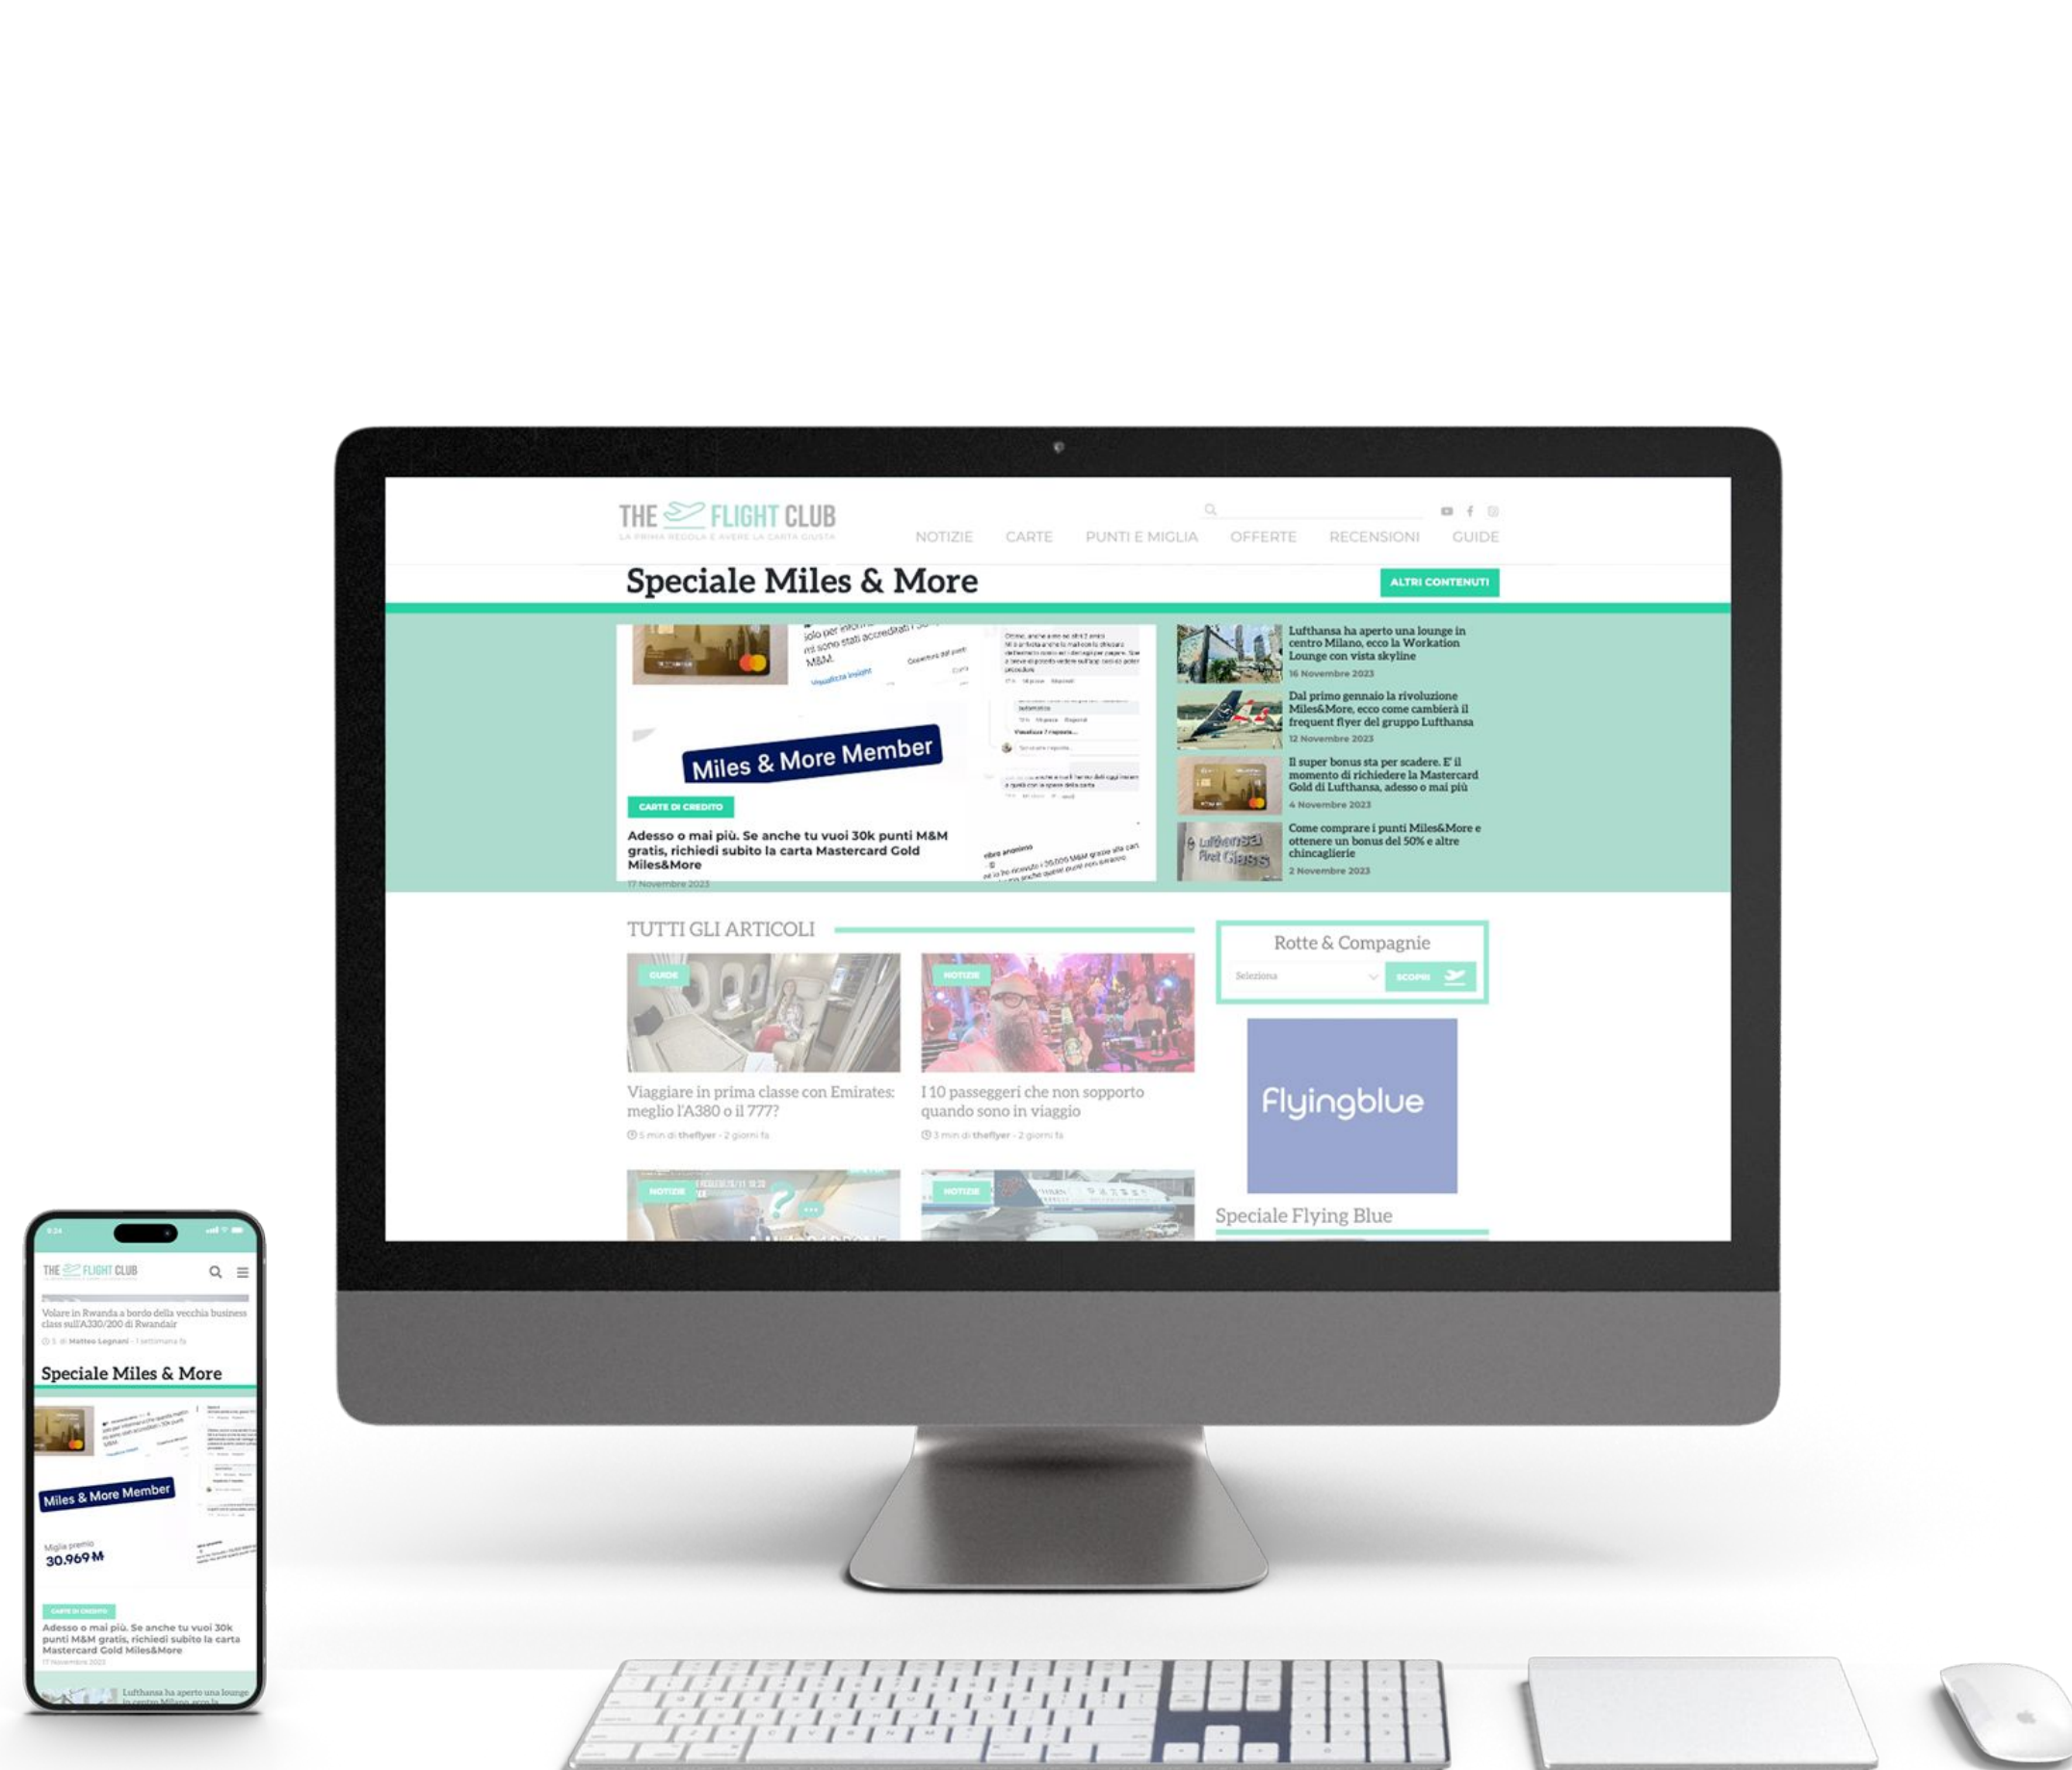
THE FLIGHT CLUB
LA PRIMA REGOLA È AVERE LA CARTA GIUSTA

NOTIZIE CARTE PUNTI E MIGLIA OFFERTE RECENSIONI GUIDE

Speciale Miles & More

ALTRI CONTENUTI

Miles & More Member

CARTE DI CREDITO

Adesso o mai più. Se anche tu vuoi 30k punti M&M gratis, richiedi subito la carta Mastercard Gold Miles&More

17 Novembre 2023

Lufthansa ha aperto una lounge in centro Milano, ecco la Workation Lounge con vista skyline
16 Novembre 2023

Dal primo gennaio la rivoluzione Miles&More, ecco come cambierà il frequent flyer del gruppo Lufthansa
12 Novembre 2023

Il super bonus sta per scadere. E' il momento di richiedere la Mastercard Gold di Lufthansa, adesso o mai più
4 Novembre 2023

Come comprare i punti Miles&More e ottenere un bonus del 50% e altre chincaglierie
2 Novembre 2023

TUTTI GLI ARTICOLI

GUIDE
Viaggiare in prima classe con Emirates: meglio l'A380 o il 777?
5 min di theflyer - 2 giorni fa

NOTIZIE
I 10 passeggeri che non sopporto quando sono in viaggio
3 min di theflyer - 2 giorni fa

NOTIZIE

NOTIZIE

Rotte & Compagnie
Seleziona
SCOPRI

Flyingblue

Speciale Flying Blue

THE FLIGHT CLUB

Volare in Rwanda a bordo della vecchia business class sull'A330/200 di Rwandair
5 di Matteo Legnani - 1 settimana fa

Speciale Miles & More

Miles & More Member

Miglia premio
30.969 M

CARTE DI CREDITO

Adesso o mai più. Se anche tu vuoi 30k punti M&M gratis, richiedi subito la carta Mastercard Gold Miles&More
17 Novembre 2023

Lufthansa ha aperto una lounge in centro Milano, ecco la